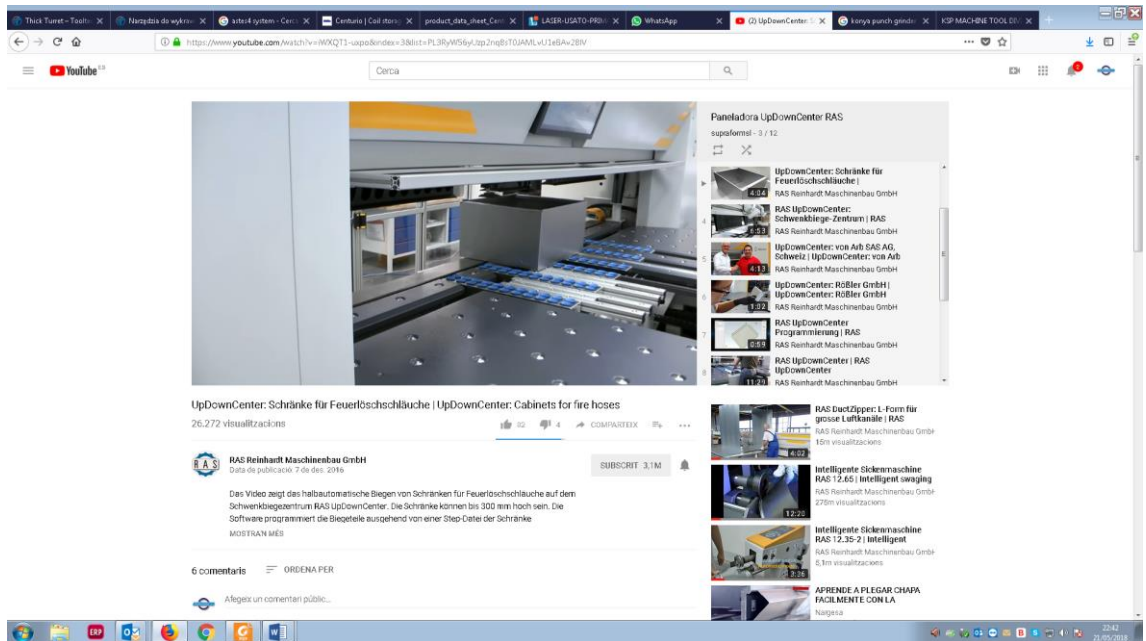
Thick Turret – Toolin ×   Narzędzia do wykraw ×   artes4 system - Cerca ×   Centurio | Coil storag ×   product_data_sheet_Cent ×   LASER-USATO-PRIM ×   WhatsApp   ×   (2) UpDownCenter: S ×   konya punch grinder ×   KSP MACHINE TOOL DIV ×

https://www.youtube.com/watch?v=iWXQT1-uxpo&index=3&list=PL3RyW56yUzp2nq8sT0JAMLvU1eBAv28IV

YouTube ES

Cerca

Paneladora UpDownCenter RAS
supraformsl - 3 / 12

UpDownCenter: Schränke für Feuerlöschschläuche |
4:04 RAS Reinhardt Maschinenbau GmbH

4 RAS UpDownCenter: Schwenkbiege-Zentrum | RAS
1:53 RAS Reinhardt Maschinenbau GmbH

5 UpDownCenter: von Arb SAS AG, Schweiz | UpDownCenter: von Arb
4:13 RAS Reinhardt Maschinenbau GmbH

6 UpDownCenter: Rößler GmbH | UpDownCenter: Rößler GmbH
1:02 RAS Reinhardt Maschinenbau GmbH

7 RAS UpDownCenter Programmierung | RAS
0:59 RAS Reinhardt Maschinenbau GmbH

8 RAS UpDownCenter | RAS UpDownCenter
11:29 RAS Reinhardt Maschinenbau GmbH

UpDownCenter: Schränke für Feuerlöschschläuche | UpDownCenter: Cabinets for fire hoses

26.272 visualitzacions

10   4   COMPARTEIX   ...

RAS Reinhardt Maschinenbau GmbH
Data de publicació: 7 de des. 2016

SUBSCRIT 3,1M

Das Video zeigt das halbautomatische Biegen von Schränken für Feuerlöschschläuche auf dem Schwenkbiegezentrum RAS UpDownCenter. Die Schränke können bis 300 mm hoch sein. Die Software programmiert die Biegeteile ausgehend von einer Step-Datei der Schränke

MOSTRA'N MÉS

6 comentaris   ORDENA PER

Afegeix un comentari públic...

RAS DuctZipper: L-Form für grosse Luftkanäle | RAS
RAS Reinhardt Maschinenbau GmbH
15m visualitzacions
4:02

Intelligente Sickenmaschine RAS 12.65 | Intelligent swaging
RAS Reinhardt Maschinenbau GmbH
276m visualitzacions
12:20

Intelligente Sickenmaschine RAS 12.35-2 | Intelligent
RAS Reinhardt Maschinenbau GmbH
5,1m visualitzacions
3:26

APRENDE A PLEGAR CHAPA FACILMENTE CON LA
Nargesa

22:42
21/05/2018